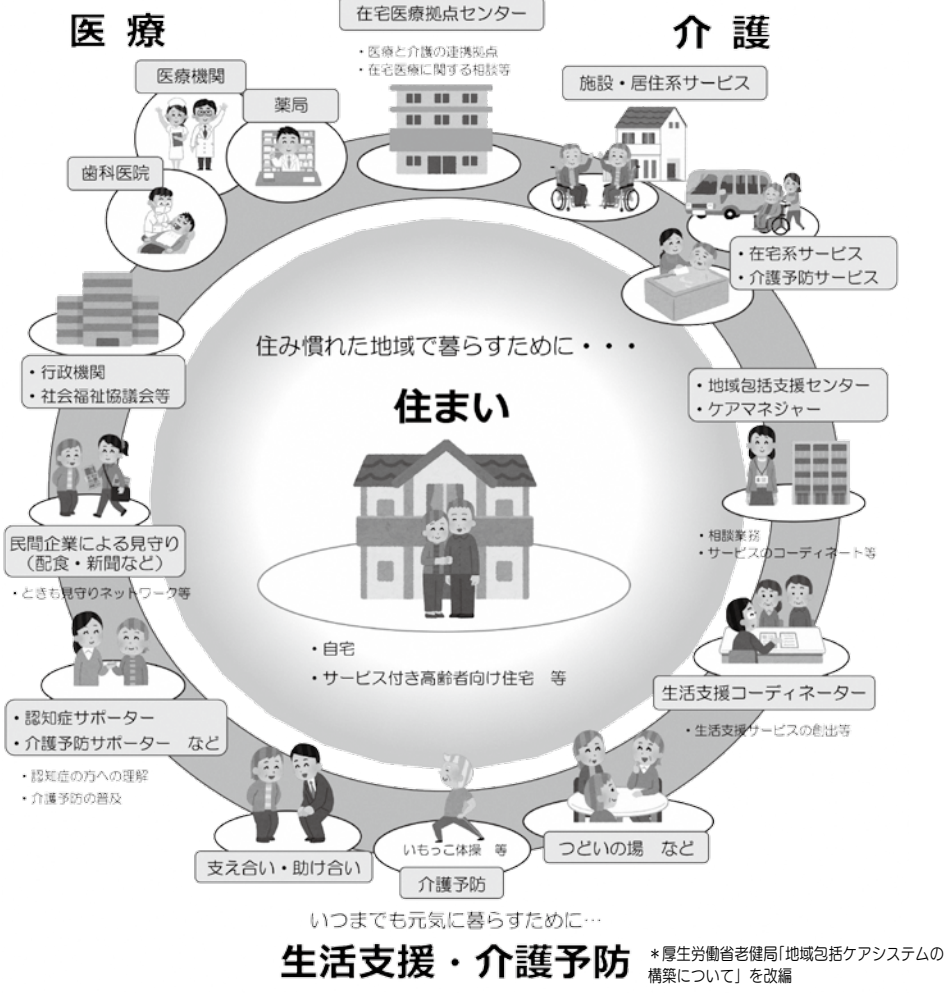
医療

在宅医療拠点センター

・医療と介護の連携拠点
・在宅医療に関する相談等

介護

医療機関

薬局

施設・居住系サービス

歯科医院

・在宅系サービス
・介護予防サービス

住み慣れた地域で暮らすために・・・

・行政機関
・社会福祉協議会等

住まい

・地域包括支援センター
・ケアマネジャー

・相談業務
・サービスのコーディネート等

民間企業による見守り（配食・新聞など）

・ときも見守りネットワーク等

・自宅
・サービス付き高齢者向け住宅　等

生活支援コーディネーター

・生活支援サービスの創出等

・認知症サポーター
・介護予防サポーター　など

・認知症の方への理解
・介護予防の普及

いもっこ体操　等

つどいの場　など

支え合い・助け合い

介護予防

いつまでも元気に暮らすために…

生活支援・介護予防

＊厚生労働省老健局「地域包括ケアシステムの構築について」を改編